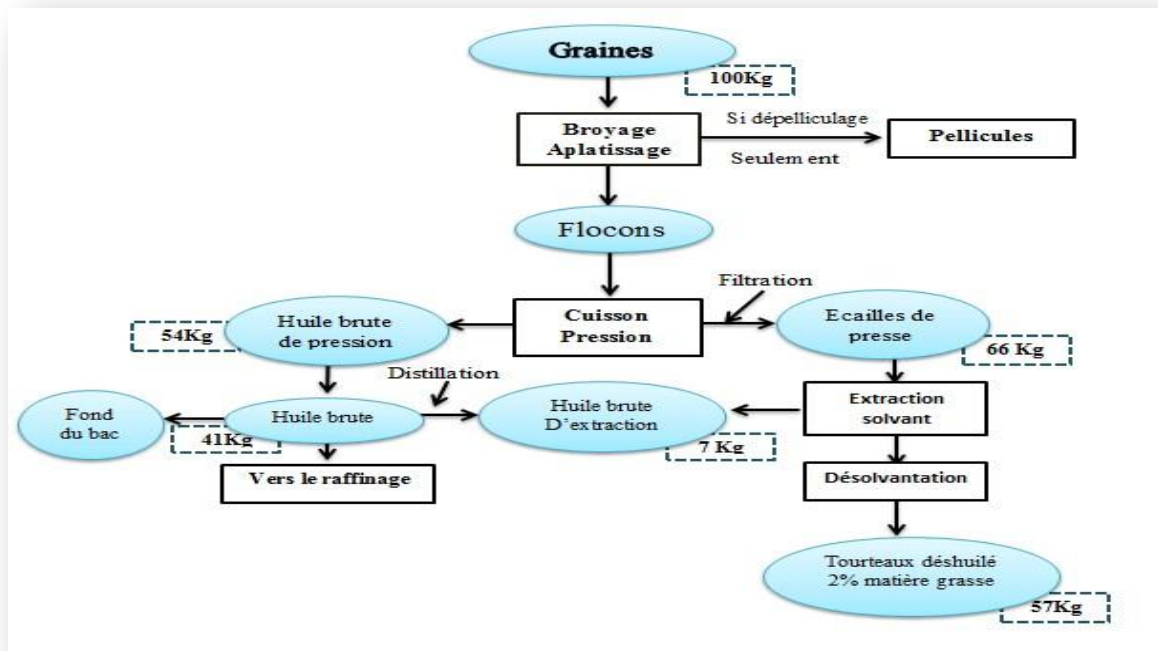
Graines

100Kg

Broyage Aplatissage

Si dépelliculage

Seulem ent

Pellicules

Flocons

Filtration

Huile brute de pression

54Kg

Cuisson Pression

Ecailles de presse

66 Kg

Distillation

Fond du bac

Huile brute

41Kg

Huile brute D'extraction

7 Kg

Extraction solvant

Vers le raffinage

Désolvantation

Tourteaux déshuilé 2% matière grasse

57Kg